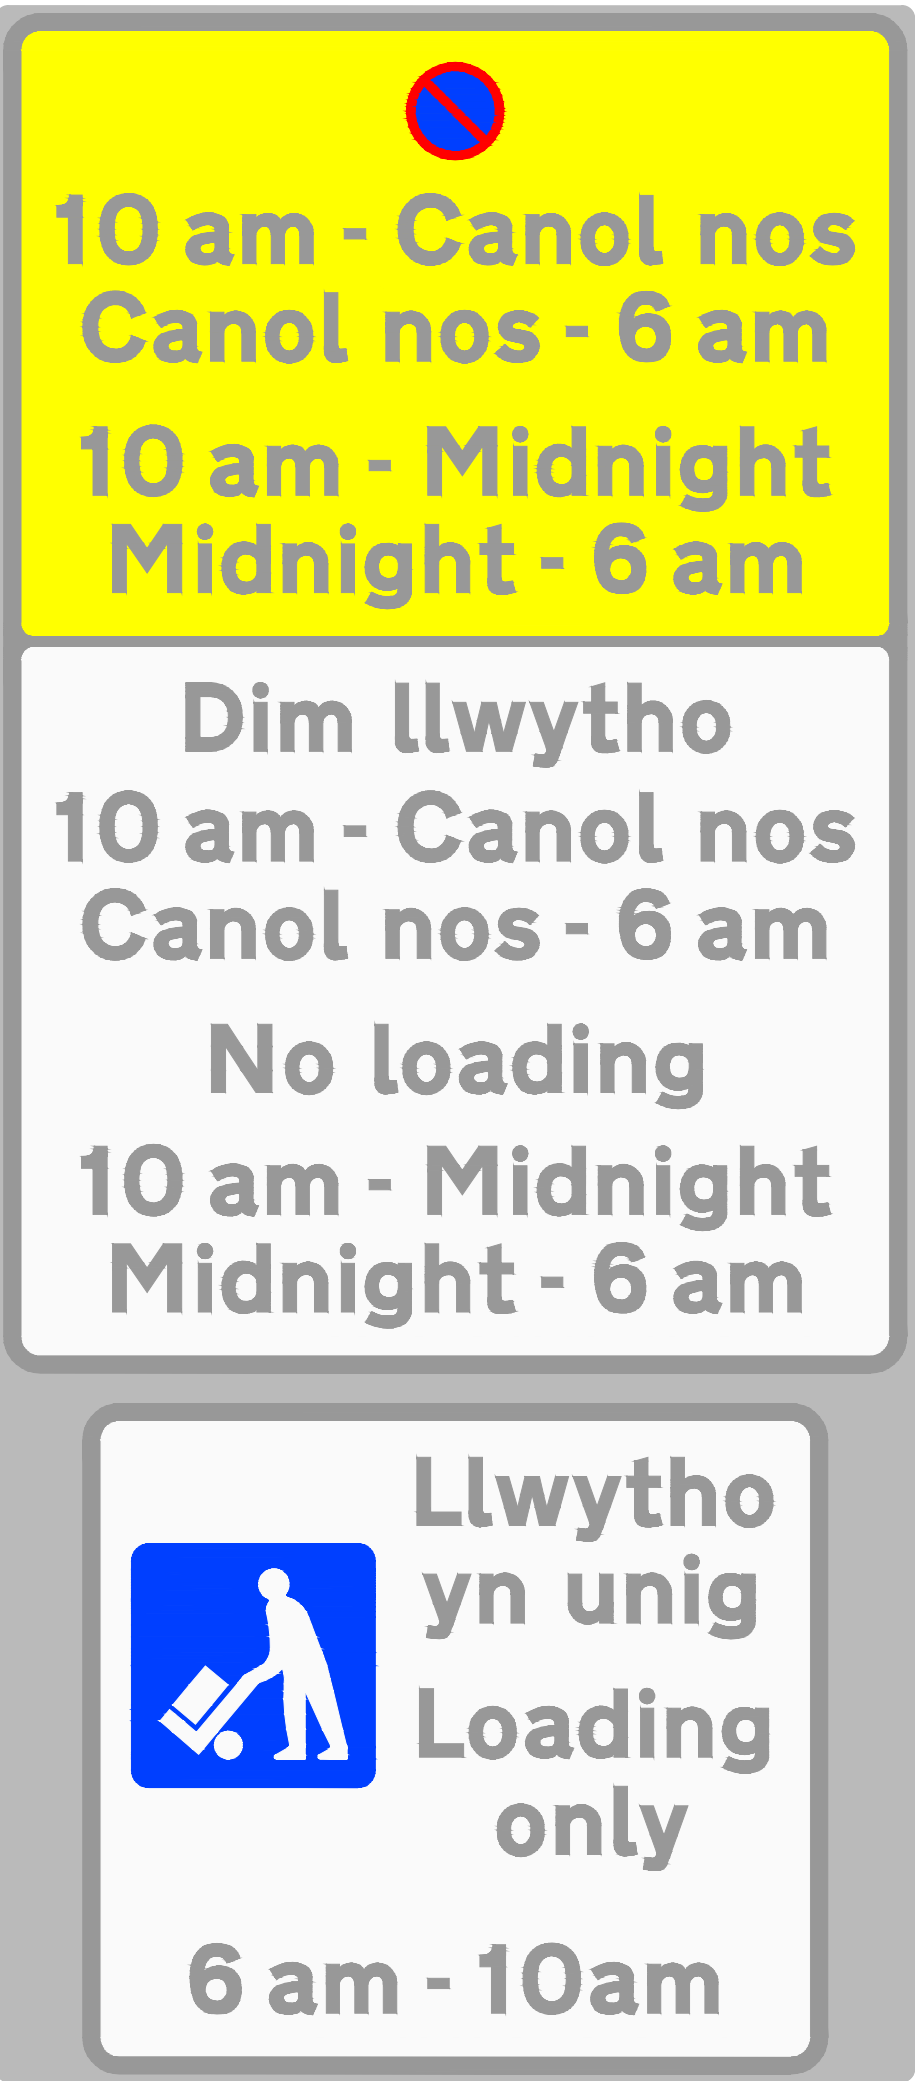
10 am - Canol nos
Canol nos - 6 am

10 am - Midnight
Midnight - 6 am

Dim llwytho
10 am - Canol nos
Canol nos - 6 am

No loading
10 am - Midnight
Midnight - 6 am

Llwytho
yn unig

Loading
only

6 am - 10am